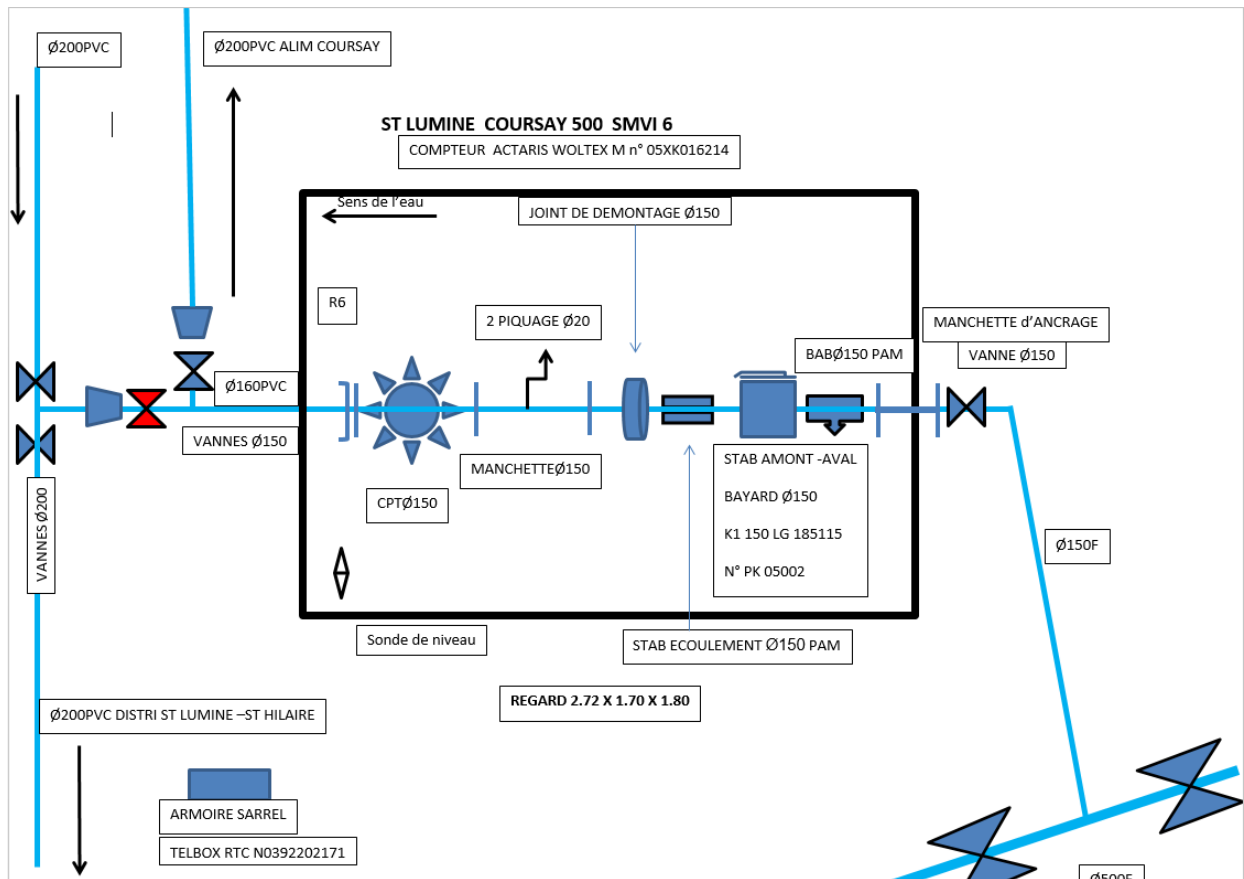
Ø200PVC

Ø200PVC ALIM COURSAY

ST LUMINE COURSAY 500 SMVI 6

COMPTEUR ACTARIS WOLTEX M n° 05XK016214

Sens de l'eau

JOINT DE DEMONTAGE Ø150

R6

2 PIQUAGE Ø20

MANCHETTE d'ANCRAGE

VANNE Ø150

BABØ150 PAM

Ø160PVC

VANNES Ø150

MANCHETTEØ150

STAB AMONT -AVAL

BAYARD Ø150

K1 150 LG 185115

N° PK 05002

CPTØ150

VANNES Ø200

Ø150F

Sonde de niveau

STAB ECOULEMENT Ø150 PAM

REGARD 2.72 X 1.70 X 1.80

Ø200PVC DISTRI ST LUMINE –ST HILAIRE

ARMOIRE SARREL

TELBOX RTC N0392202171

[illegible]